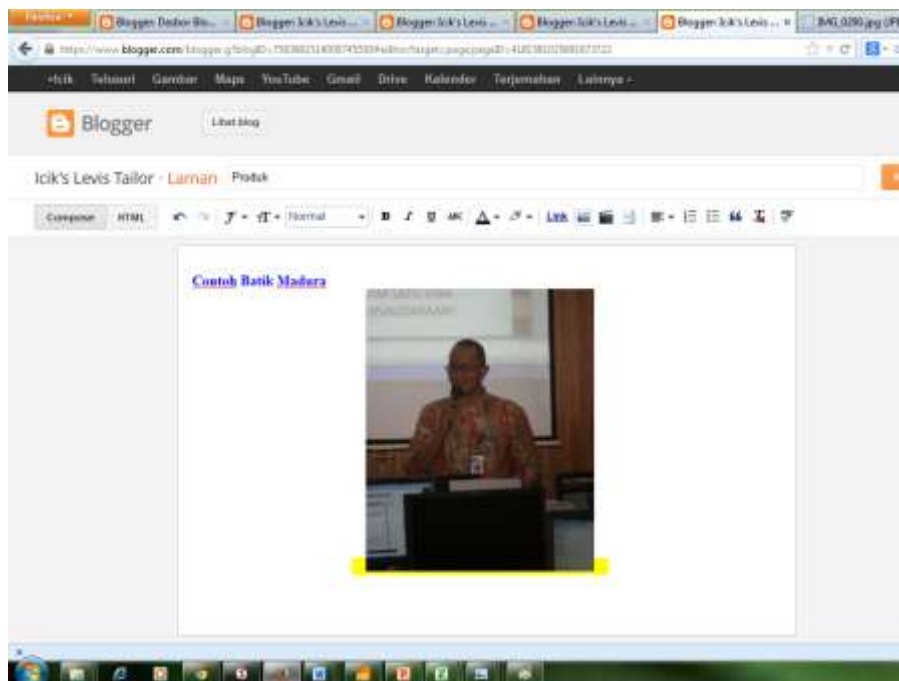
Firefox
Blogger: Dasbor Blo...
Blogger: Icik's Levis ...
Blogger: Icik's Levis ...
Blogger: Icik's Levis ...
Blogger: Icik's Levis ...
Blogger: Icik's Levis ...
IMG_0280.jpg (JPE

https://www.blogger.com/blogger.g?blogID=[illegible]#editor/target=page;pageID=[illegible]

+Icik Telusuri Gambar Maps YouTube Gmail Drive Kalender Terjemahan Lainnya -

Blogger
Lihat blog

Icik's Levis Tailor · Laman Produk

Compose HTML
Normal
Link

Contoh Batik Madura